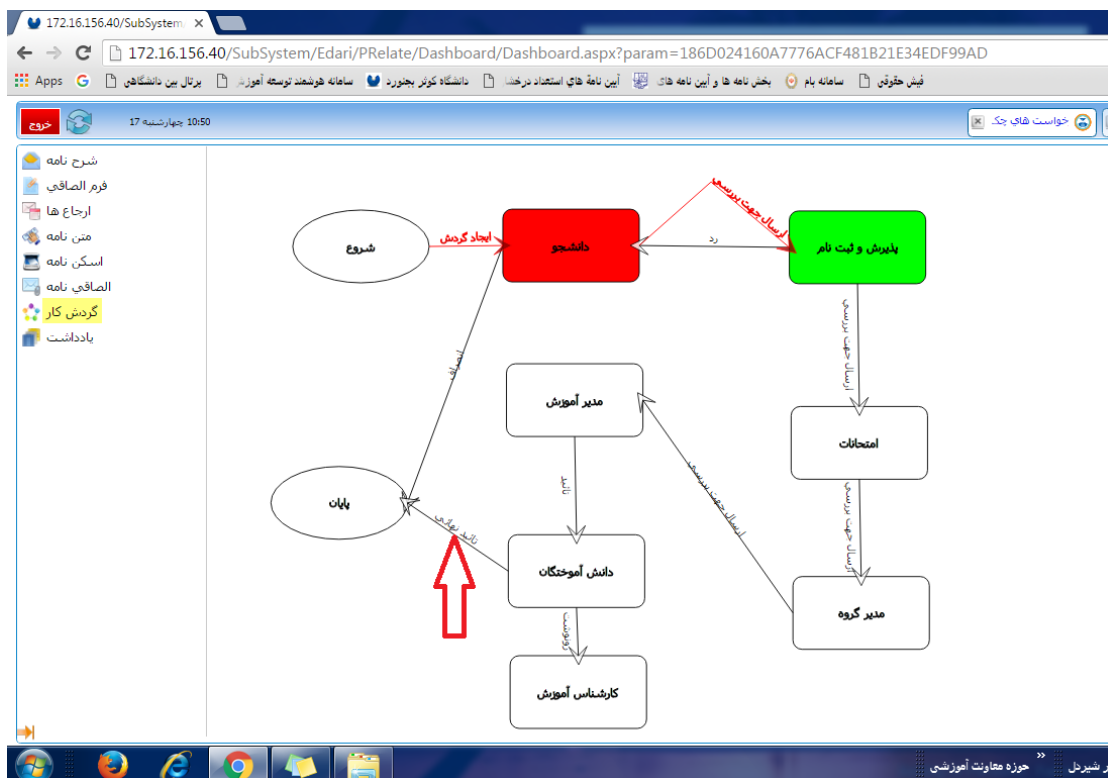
172.16.156.40/SubSystem ×

172.16.156.40/SubSystem/Edari/PRelate/Dashboard/Dashboard.aspx?param=186D024160A7776ACF481B21E34EDF99AD

Apps | پرتال بین دانشگاهی | سامانه هوشمند توسعه آموزش | دانشگاه کوثر بجنورد | آیین نامه های استعداد درخشان | بخش نامه ها و آیین نامه های | سامانه بام | فیش حقوقی

خروج | 10:50 چهارشنبه 17 | خواست های چک

شرح نامه
فرم الصاقي
ارجاع ها
متن نامه
اسکن نامه
الصاقي نامه
گردش کار
يادداشت

شروع | ایجاد گردش | دانشجو | رد | ارسال جهت بررسی | پذیرش و ثبت نام | ارسال جهت بررسی | امتحانات | ارسال جهت بررسی | مدیر گروه | ارسال جهت بررسی | مدیر آموزش | تایید | دانش آموختگان | رونوشت | کارشناس آموزش | تایید نهایی | پایان | انصراف

حوزه معاونت آموزشی | شیردل